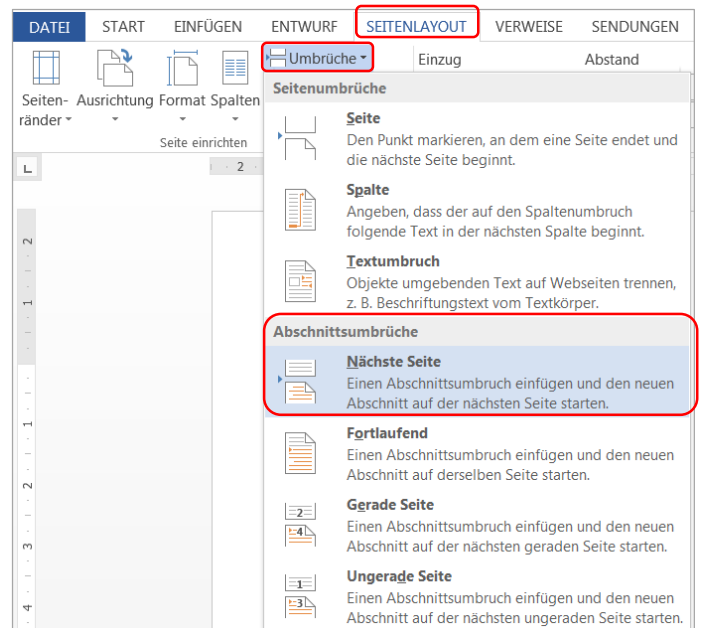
DATEI START EINFÜGEN ENTWURF SEITENLAYOUT VERWEISE SENDUNGEN

Seitenränder Ausrichtung Format Spalten

Seite einrichten

Umbrüche

Einzug

Abstand

Seitenumbrüche

Seite
Den Punkt markieren, an dem eine Seite endet und die nächste Seite beginnt.

Spalte
Angeben, dass der auf den Spaltenumbruch folgende Text in der nächsten Spalte beginnt.

Textumbruch
Objekte umgebenden Text auf Webseiten trennen, z. B. Beschriftungstext vom Textkörper.

Abschnittsumbrüche

Nächste Seite
Einen Abschnittsumbruch einfügen und den neuen Abschnitt auf der nächsten Seite starten.

Fortlaufend
Einen Abschnittsumbruch einfügen und den neuen Abschnitt auf derselben Seite starten.

Gerade Seite
Einen Abschnittsumbruch einfügen und den neuen Abschnitt auf der nächsten geraden Seite starten.

Ungerade Seite
Einen Abschnittsumbruch einfügen und den neuen Abschnitt auf der nächsten ungeraden Seite starten.

2 1 1 2 3 4 2 2 4 1 3